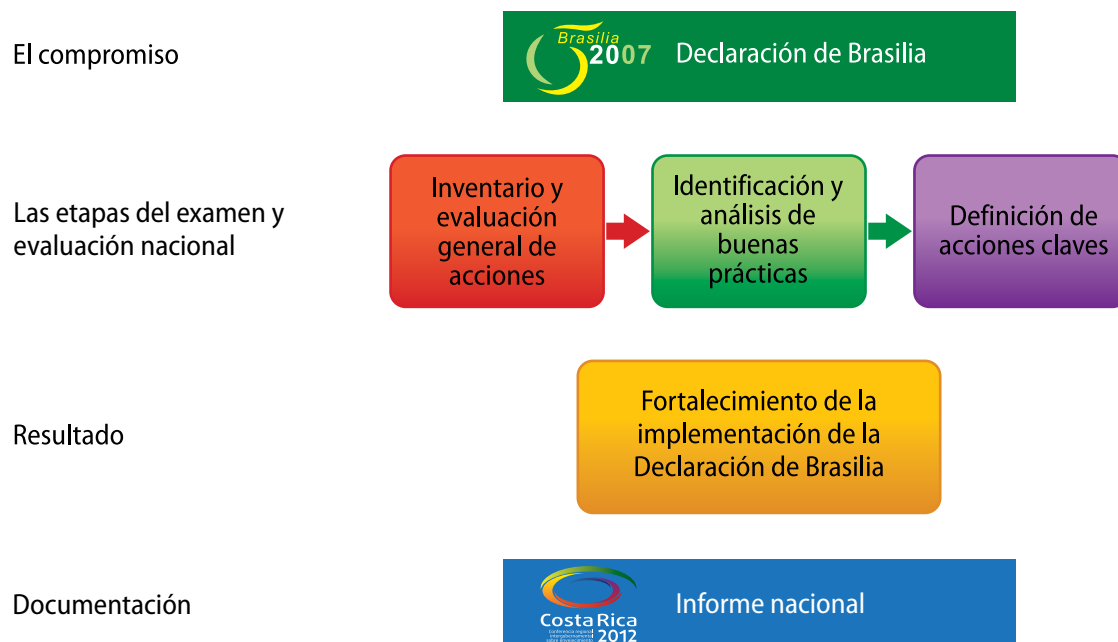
El compromiso

Brasilia 2007 Declaración de Brasilia

Las etapas del examen y evaluación nacional

Inventario y evaluación general de acciones

Identificación y análisis de buenas prácticas

Definición de acciones claves

Resultado

Fortalecimiento de la implementación de la Declaración de Brasilia

Documentación

Costa Rica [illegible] 2012 Informe nacional